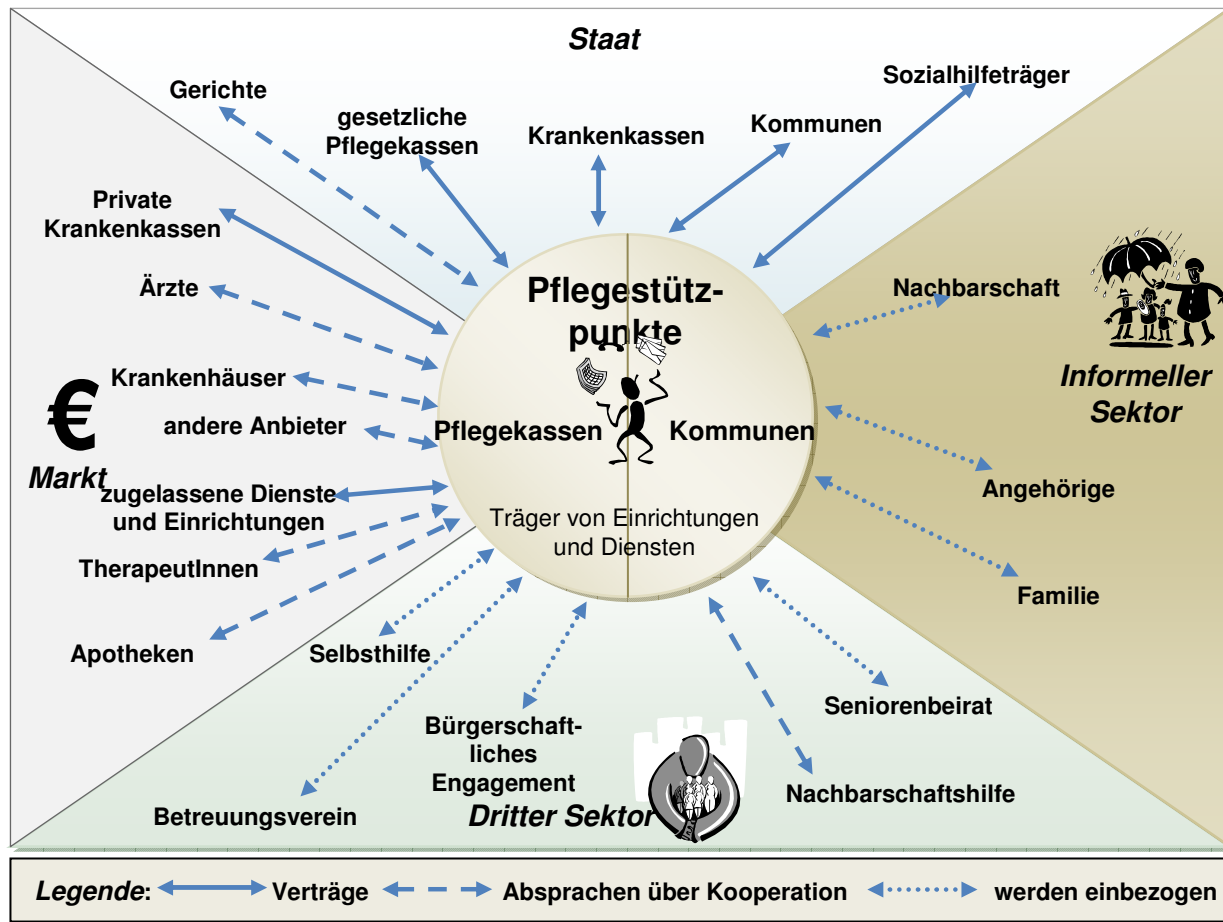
Staat

Gerichte

gesetzliche Pflegekassen

Krankenkassen

Kommunen

Sozialhilfeträger

Private Krankenkassen

Ärzte

Krankenhäuser

andere Anbieter

€

Markt

zugelassene Dienste und Einrichtungen

TherapeutInnen

Apotheken

Pflegestützpunkte

Pflegekassen

Kommunen

Träger von Einrichtungen und Diensten

Nachbarschaft

Informeller Sektor

Angehörige

Familie

Selbsthilfe

Bürgerschaftliches Engagement

Seniorenbeirat

Nachbarschaftshilfe

Betreuungsverein

Dritter Sektor

Legende: Verträge Absprachen über Kooperation werden einbezogen